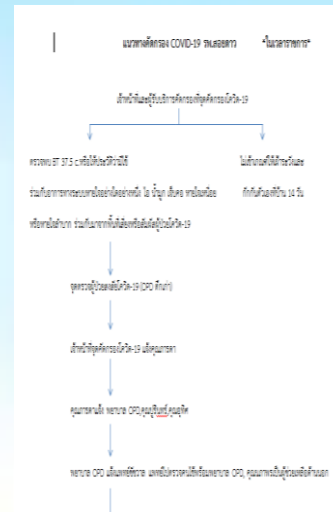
แนวทางคัดกรอง COVID-19 รพ.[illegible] "ในเวลาราชการ"

เจ้าหน้าที่และผู้รับบริการคัดกรองที่จุดคัดกรองโควิด-19

ตรวจพบ BT 37.5 c หรือมีอาการใดอาการหนึ่ง ร่วมกับอาการทางระบบทางเดินหายใจ ไอ น้ำมูก เจ็บคอ หายใจเหนื่อย หรือหายใจลำบาก ร่วมกับมาจากพื้นที่เสี่ยงหรือสัมผัสผู้ป่วยโควิด-19

ไม่พบอาการใดๆ กักตัวที่บ้าน 14 วัน

จุดตรวจผู้ป่วยสงสัยโควิด-19 (OPD ด้านนอก)

เจ้าหน้าที่จุดคัดกรองโควิด-19 แจ้งคุณหมอ

คุณหมอออกตรวจ พยาบาล OPD คุณหมอ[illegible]

พยาบาล OPD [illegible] พยาบาล OPD คุณหมอรับผู้ป่วยเข้าห้องด้านนอก